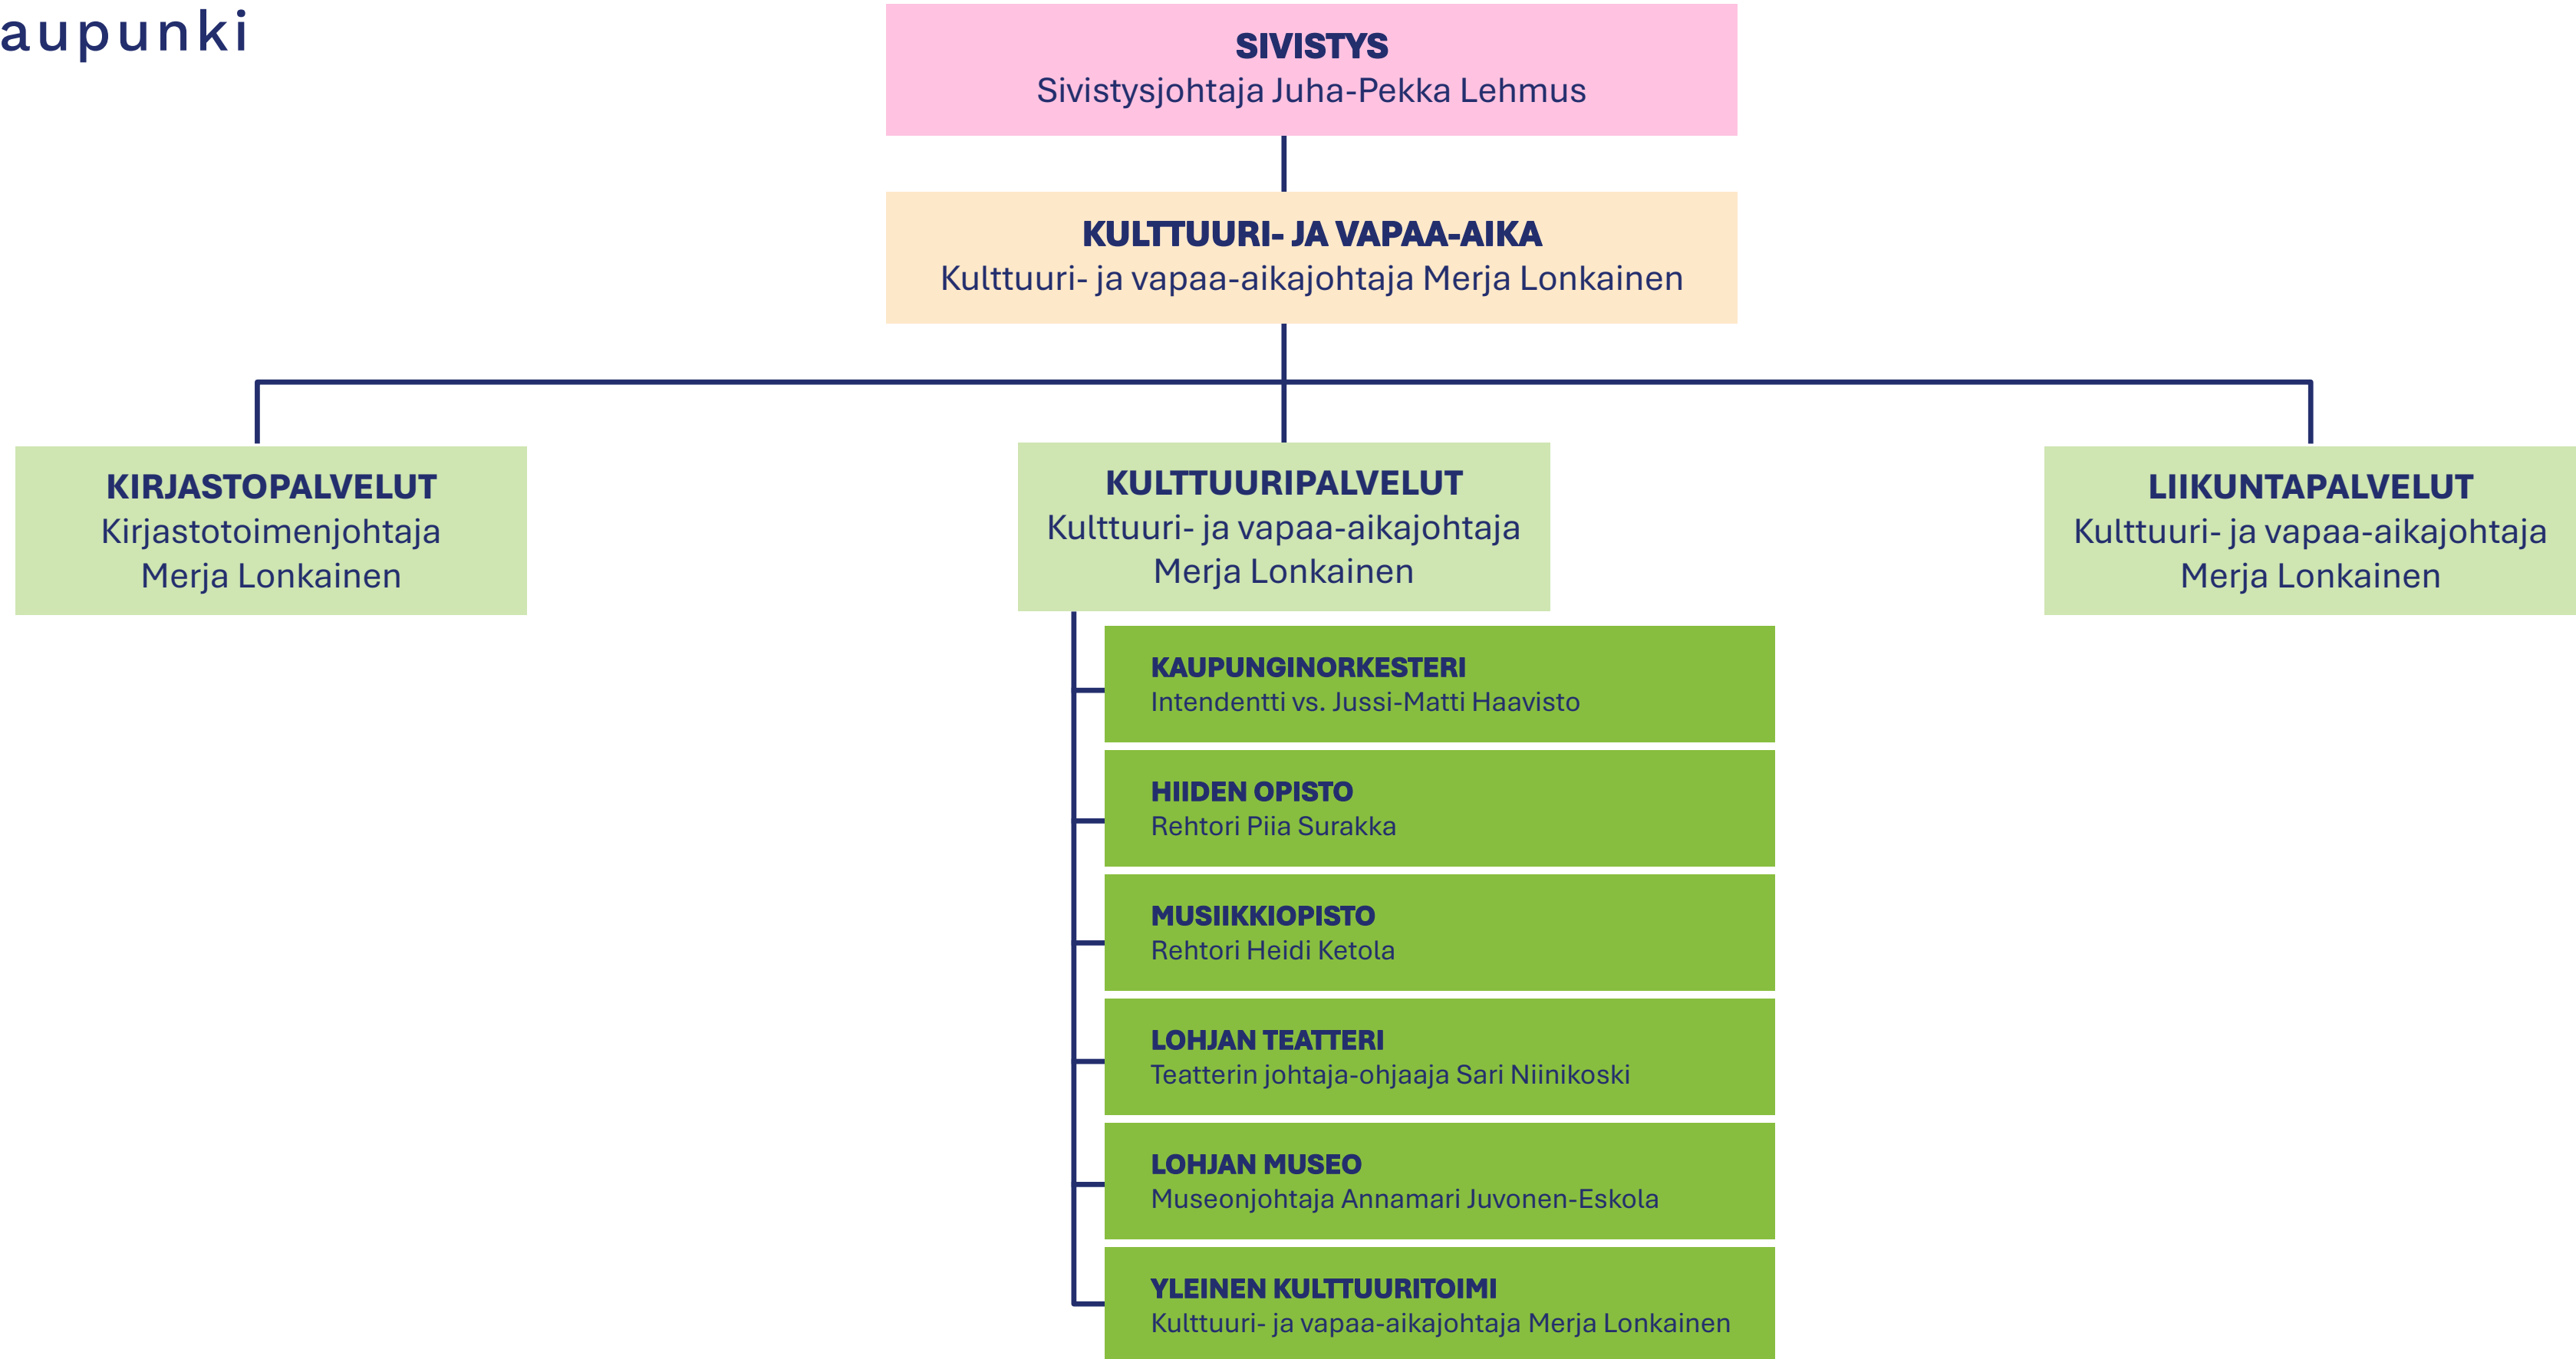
aupunki

SIVISTYS
Sivistysjohtaja Juha-Pekka Lehmus

KULTTUURI- JA VAPAA-AIKA
Kulttuuri- ja vapaa-aikajohtaja Merja Lonkainen

KIRJASTOPALVELUT
Kirjastotoimenjohtaja
Merja Lonkainen

KULTTUURIPALVELUT
Kulttuuri- ja vapaa-aikajohtaja
Merja Lonkainen

LIIKUNTAPALVELUT
Kulttuuri- ja vapaa-aikajohtaja
Merja Lonkainen

KAUPUNGINORKESTERI
Intendentti vs. Jussi-Matti Haavisto

HIIDEN OPISTO
Rehtori Piia Surakka

MUSIIKKIOPISTO
Rehtori Heidi Ketola

LOHJAN TEATTERI
Teatterin johtaja-ohjaaja Sari Niinikoski

LOHJAN MUSEO
Museonjohtaja Annamari Juvonen-Eskola

YLEINEN KULTTUURITOIMI
Kulttuuri- ja vapaa-aikajohtaja Merja Lonkainen